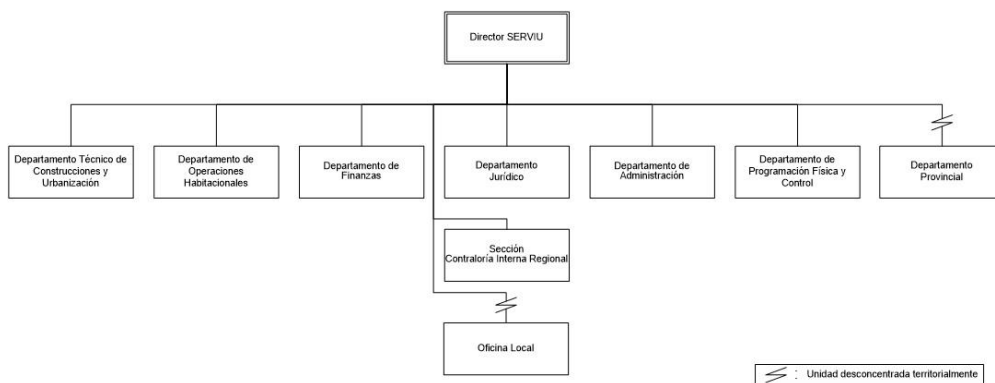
Director SERVIU

Departamento Técnico de Construcciones y Urbanización

Departamento de Operaciones Habitacionales

Departamento de Finanzas

Departamento Jurídico

Departamento de Administración

Departamento de Programación Física y Control

Departamento Provincial

Sección Contraloría Interna Regional

Oficina Local

: Unidad desconcentrada territorialmente